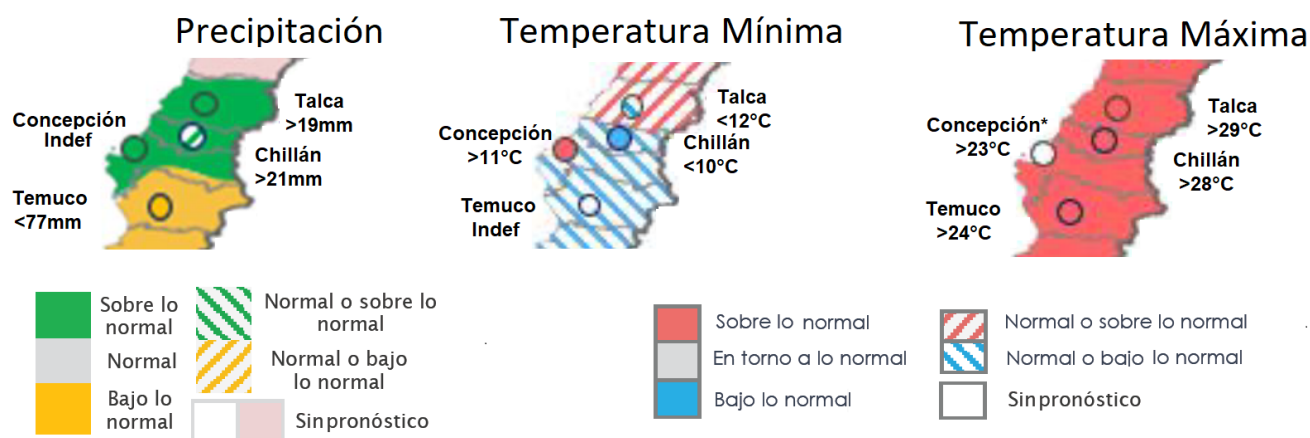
Precipitación

Concepción
Indef

Talca
>19mm

Chillán
>21mm

Temuco
<77mm

Temperatura Mínima

Talca
<12°C

Concepción
>11°C

Chillán
<10°C

Temuco
Indef

Temperatura Máxima

Concepción*
>23°C

Talca
>29°C

Chillán
>28°C

Temuco
>24°C

Sobre lo normal

Normal o sobre lo normal

Normal

Normal o bajo lo normal

Bajo lo normal

Sinpronóstico

Sobre lo normal

Normal o sobre lo normal

En torno a lo normal

Normal o bajo lo normal

Bajo lo normal

Sinpronóstico